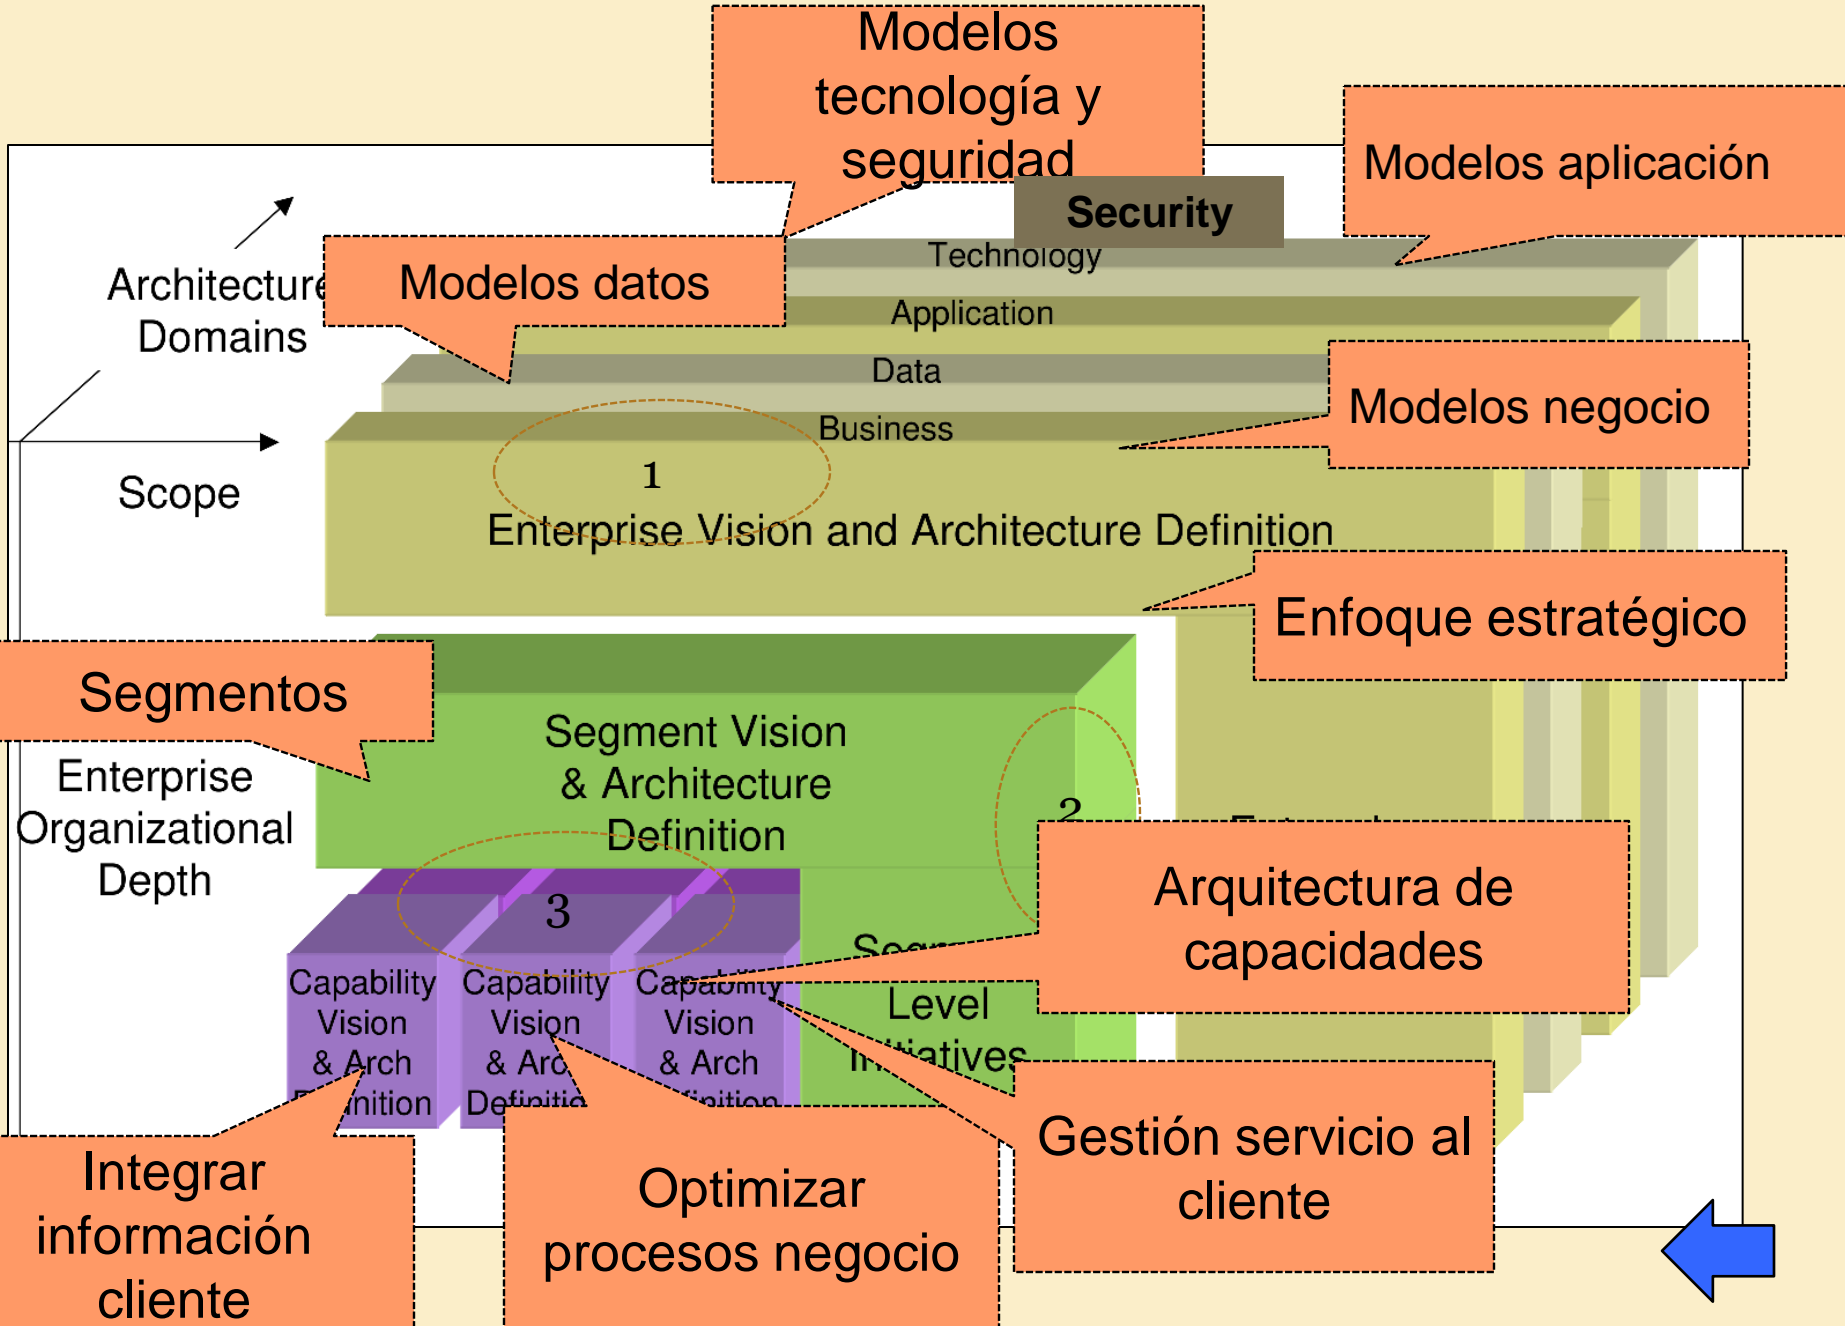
Modelos tecnología y seguridad

Modelos aplicación

Security

Technology

Application

Data

Business

Architecture Domains

Modelos datos

Modelos negocio

Scope

1

Enterprise Vision and Architecture Definition

Enfoque estratégico

Segmentos

Enterprise Organizational Depth

Segment Vision & Architecture Definition

2

3

Arquitectura de capacidades

Capability Vision & Arch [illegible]inition

Capability Vision & Arc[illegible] Definiti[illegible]

Capability Vision & Arch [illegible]inition

Seg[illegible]

Level

In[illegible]tiatives

Gestión servicio al cliente

Integrar información cliente

Optimizar procesos negocio